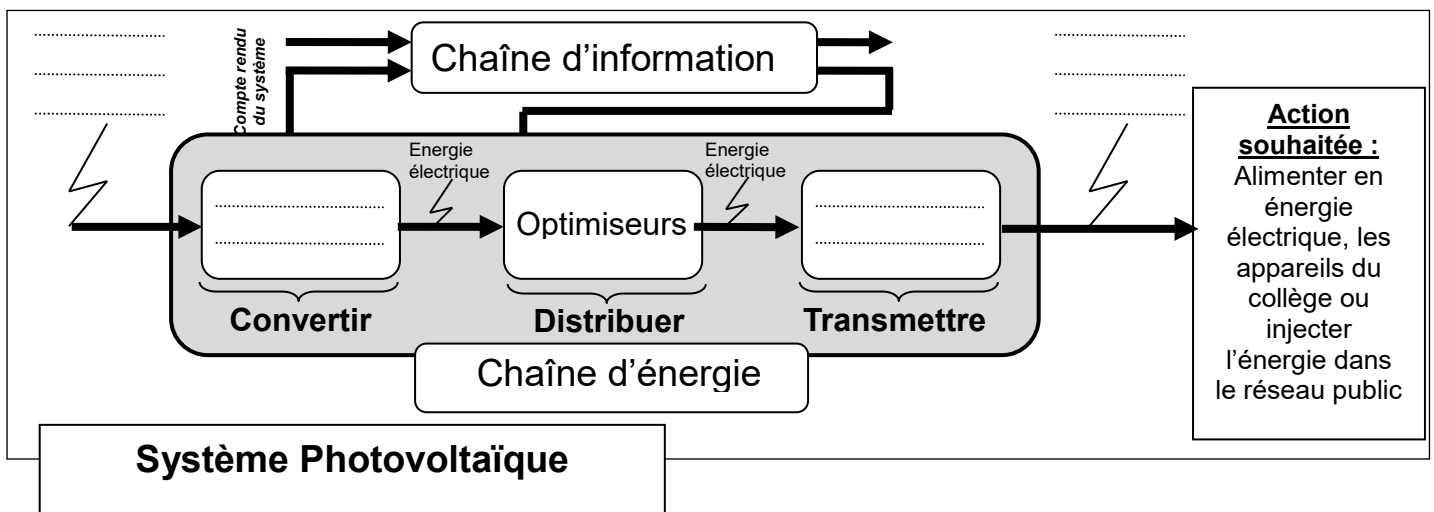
.....................................
.....................................
.....................................

Compte rendu du système

Chaîne d'information

.....................................
.....................................
.....................................

Energie électrique

Energie électrique

.....................................
.....................................

Optimiseurs

.....................................
.....................................

Convertir

Distribuer

Transmettre

Chaîne d'énergie

**Action souhaitée :**
Alimenter en énergie électrique, les appareils du collège ou injecter l'énergie dans le réseau public

Système Photovoltaïque